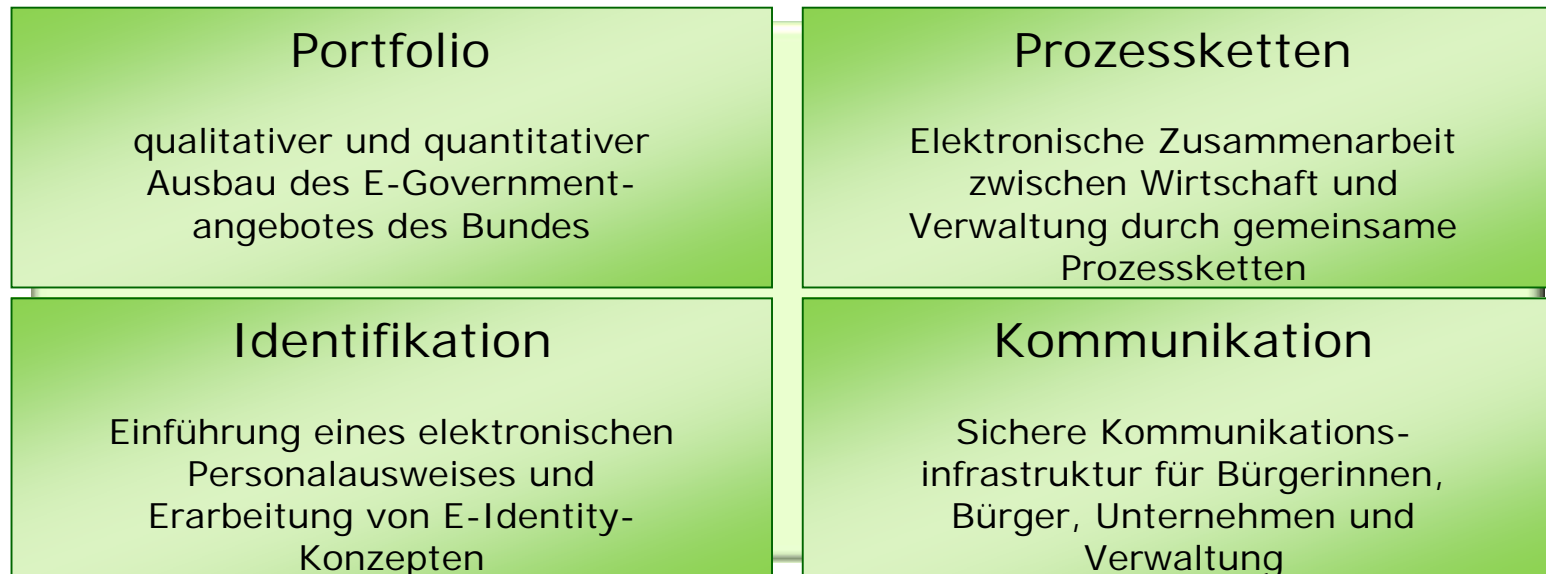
Portfolio

qualitativer und quantitativer Ausbau des E-Governmentangebotes des Bundes

Prozessketten

Elektronische Zusammenarbeit zwischen Wirtschaft und Verwaltung durch gemeinsame Prozessketten

Identifikation

Einführung eines elektronischen Personalausweises und Erarbeitung von E-Identity-Konzepten

Kommunikation

Sichere Kommunikationsinfrastruktur für Bürgerinnen, Bürger, Unternehmen und Verwaltung